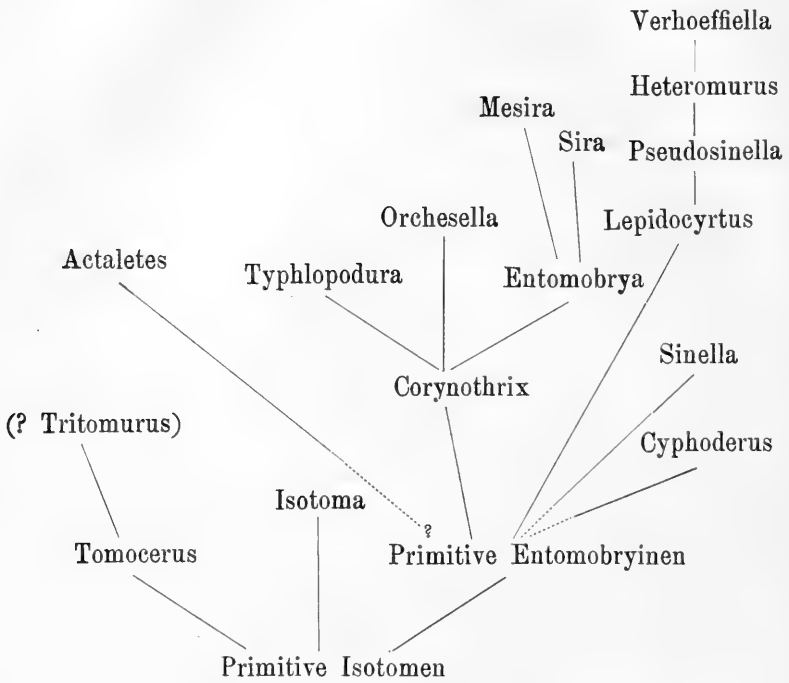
Verhoeffiella

Heteromurus

Mesira

Sira

Pseudosinella

Orchesella

Lepidocyrtus

Actaletes

Typhlopodura

Entomobrya

Sinella

Corynothrix

(? Tritomurus)

Cyphoderus

Isotoma

?

Tomocerus

Primitive Entomobryinen

Primitive Isotomen